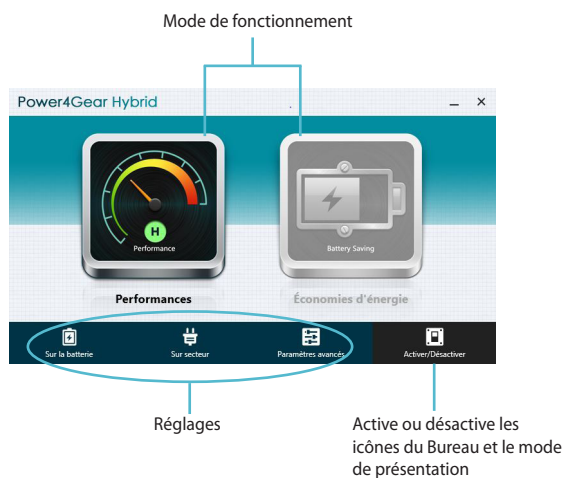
Mode de fonctionnement

Power4Gear Hybrid

H

Performance

Battery Saving

Performances

Économies d'énergie

Sur la batterie

Sur secteur

Paramètres avancés

Activer/Désactiver

Réglages

Active ou désactive les icônes du Bureau et le mode de présentation